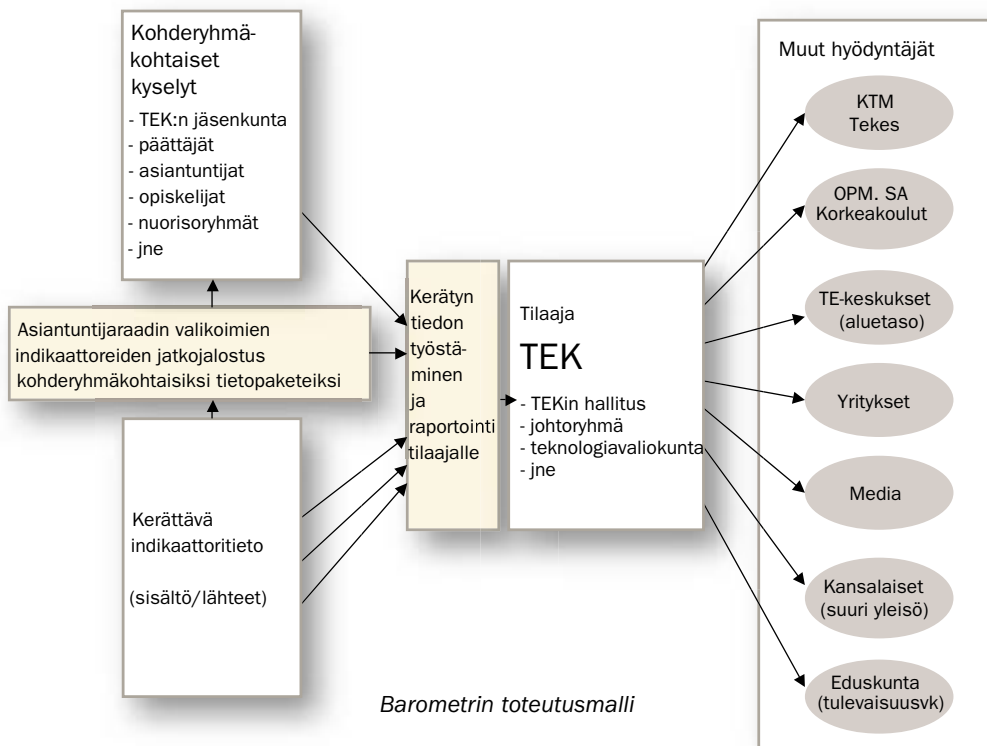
Kohderyhmäkohtaiset kyselyt

- TEK:n jäsenkunta
- päättäjät
- asiantuntijat
- opiskelijat
- nuorisoryhmät
- jne

Asiantuntijaraadin valikoimien indikaattoreiden jatkojalostus kohderyhmäkohtaisiksi tietopaketeiksi

Kerättävä indikaattoritieto

(sisältö/lähteet)

Kerätyn tiedon työstäminen ja raportointi tilaajalle

Tilaaja

TEK

- TEKin hallitus
- johtoryhmä
- teknologiavaliokunta
- jne

Muut hyödyntäjät

KTM Tekes

OPM. SA Korkeakoulut

TE-keskukset (aluetaso)

Yritykset

Media

Kansalaiset (suuri yleisö)

Eduskunta (tulevaisuusvk)

Barometrin toteutusmalli